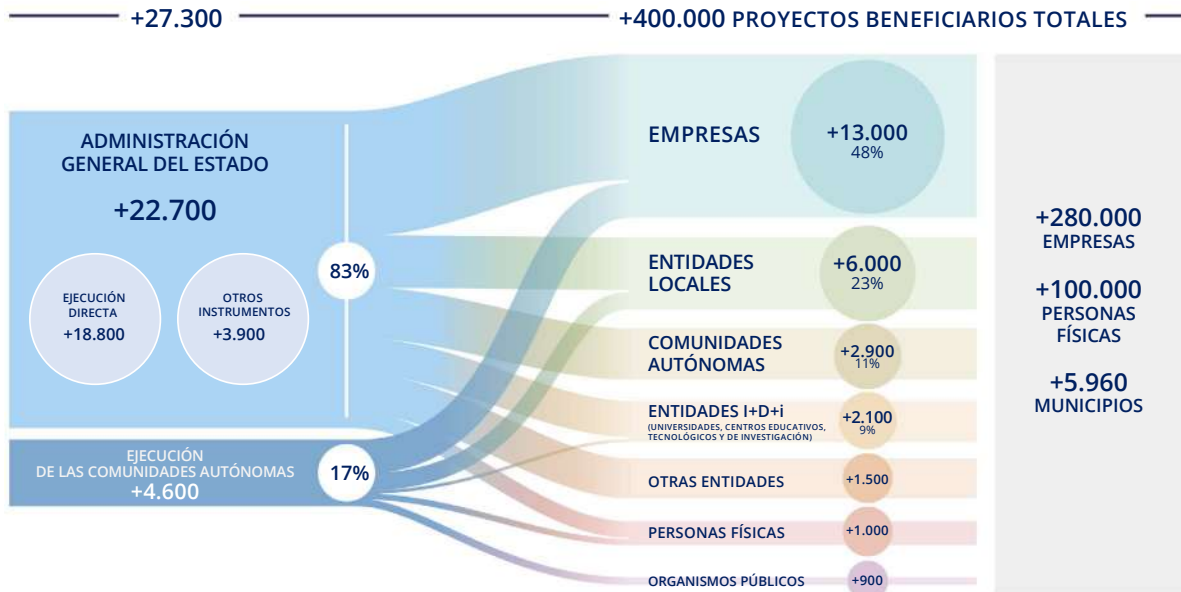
+27.300

+400.000 PROYECTOS BENEFICIARIOS TOTALES

ADMINISTRACIÓN GENERAL DEL ESTADO

+22.700

EJECUCIÓN DIRECTA
+18.800

OTROS INSTRUMENTOS
+3.900

83%

EJECUCIÓN DE LAS COMUNIDADES AUTÓNOMAS
+4.600

17%

EMPRESAS
+13.000
48%

ENTIDADES LOCALES
+6.000
23%

COMUNIDADES AUTÓNOMAS
+2.900
11%

ENTIDADES I+D+i
(UNIVERSIDADES, CENTROS EDUCATIVOS, TECNOLÓGICOS Y DE INVESTIGACIÓN)
+2.100
9%

OTRAS ENTIDADES
+1.500

PERSONAS FÍSICAS
+1.000

ORGANISMOS PÚBLICOS
+900

+280.000
EMPRESAS

+100.000
PERSONAS FÍSICAS

+5.960
MUNICIPIOS